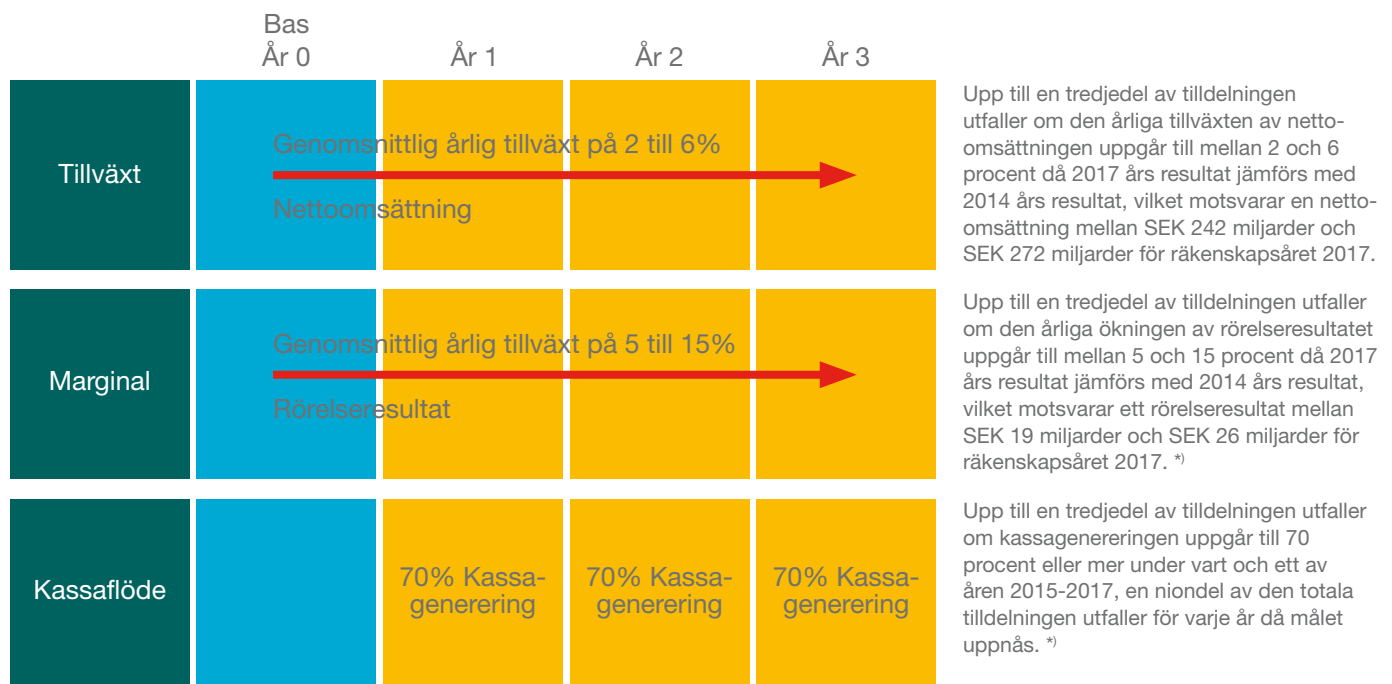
Bas
År 0

År 1

År 2

År 3

Tillväxt

Genomsnittlig årlig tillväxt på 2 till 6%

Nettoomsättning

Upp till en tredjedel av tilldelningen utfaller om den årliga tillväxten av nettoomsättningen uppgår till mellan 2 och 6 procent då 2017 års resultat jämförs med 2014 års resultat, vilket motsvarar en nettoomsättning mellan SEK 242 miljarder och SEK 272 miljarder för räkenskapsåret 2017.

Marginal

Genomsnittlig årlig tillväxt på 5 till 15%

Rörelseresultat

Upp till en tredjedel av tilldelningen utfaller om den årliga ökningen av rörelseresultatet uppgår till mellan 5 och 15 procent då 2017 års resultat jämförs med 2014 års resultat, vilket motsvarar ett rörelseresultat mellan SEK 19 miljarder och SEK 26 miljarder för räkenskapsåret 2017. *)

Kassaflöde

70% Kassagenerering

70% Kassagenerering

70% Kassagenerering

Upp till en tredjedel av tilldelningen utfaller om kassagenereringen uppgår till 70 procent eller mer under vart och ett av åren 2015-2017, en niondel av den totala tilldelningen utfaller för varje år då målet uppnås. *)